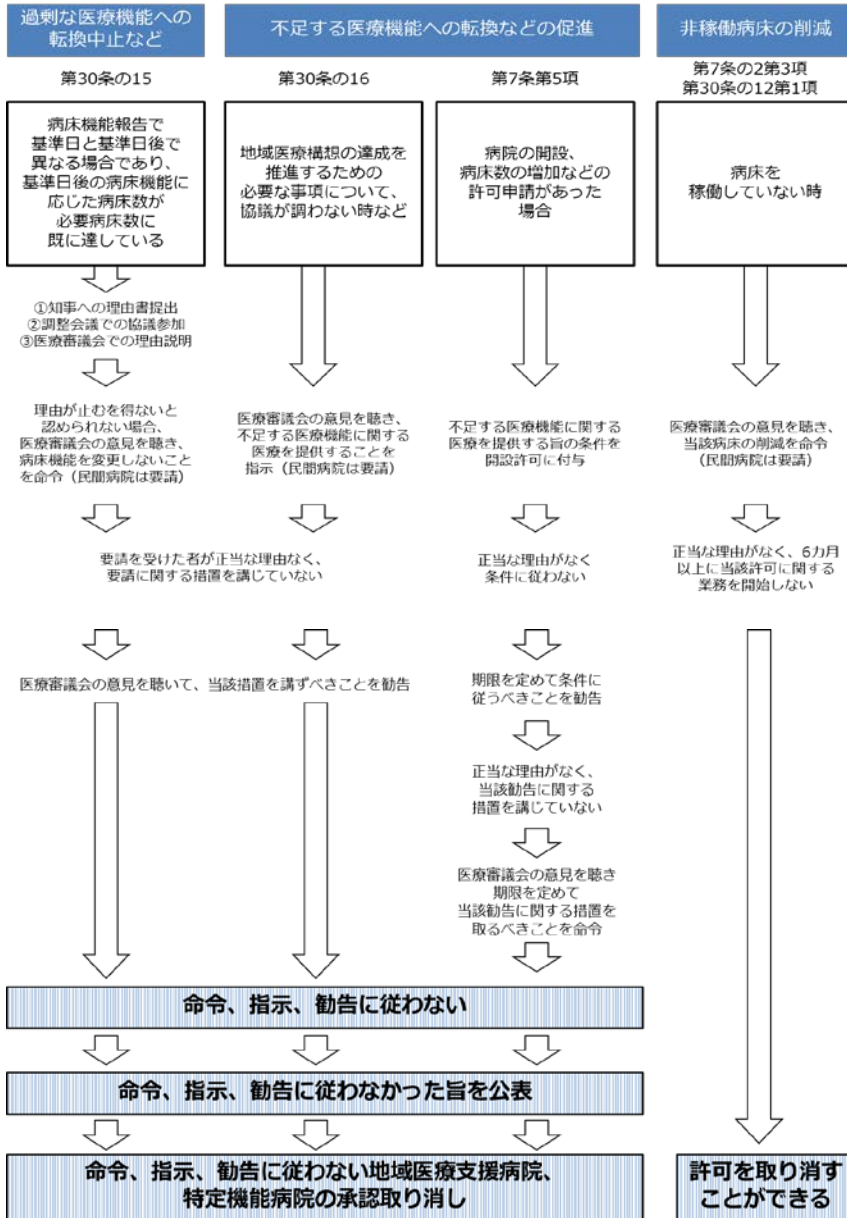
過剰な医療機能への転換中止など

不足する医療機能への転換などの促進

非稼働病床の削減

第30条の15

第30条の16

第7条第5項

第7条の2第3項
第30条の12第1項

病床機能報告で基準日と基準日後で異なる場合であり、基準日後の病床機能に応じた病床数が必要病床数に既に達している

地域医療構想の達成を推進するための必要な事項について、協議が調わない時など

病院の開設、病床数の増加などの許可申請があった場合

病床を稼働していない時

①知事への理由書提出
②調整会議での協議参加
③医療審議会での理由説明

理由が止むを得ないと認められない場合、医療審議会の意見を聴き、病床機能を変更しないことを命令（民間病院は要請）

医療審議会の意見を聴き、不足する医療機能に関する医療を提供することを指示（民間病院は要請）

不足する医療機能に関する医療を提供する旨の条件を開設許可に付与

医療審議会の意見を聴き、当該病床の削減を命令（民間病院は要請）

要請を受けた者が正当な理由なく、要請に関する措置を講じていない

正当な理由がなく条件に従わない

正当な理由がなく、6カ月以上に当該許可に関する業務を開始しない

医療審議会の意見を聴いて、当該措置を講ずべきことを勧告

期限を定めて条件に従うべきことを勧告

正当な理由がなく、当該勧告に関する措置を講じていない

医療審議会の意見を聴き期限を定めて当該勧告に関する措置を取るべきことを命令

命令、指示、勧告に従わない

命令、指示、勧告に従わなかった旨を公表

命令、指示、勧告に従わない地域医療支援病院、特定機能病院の承認取り消し

許可を取り消すことができる